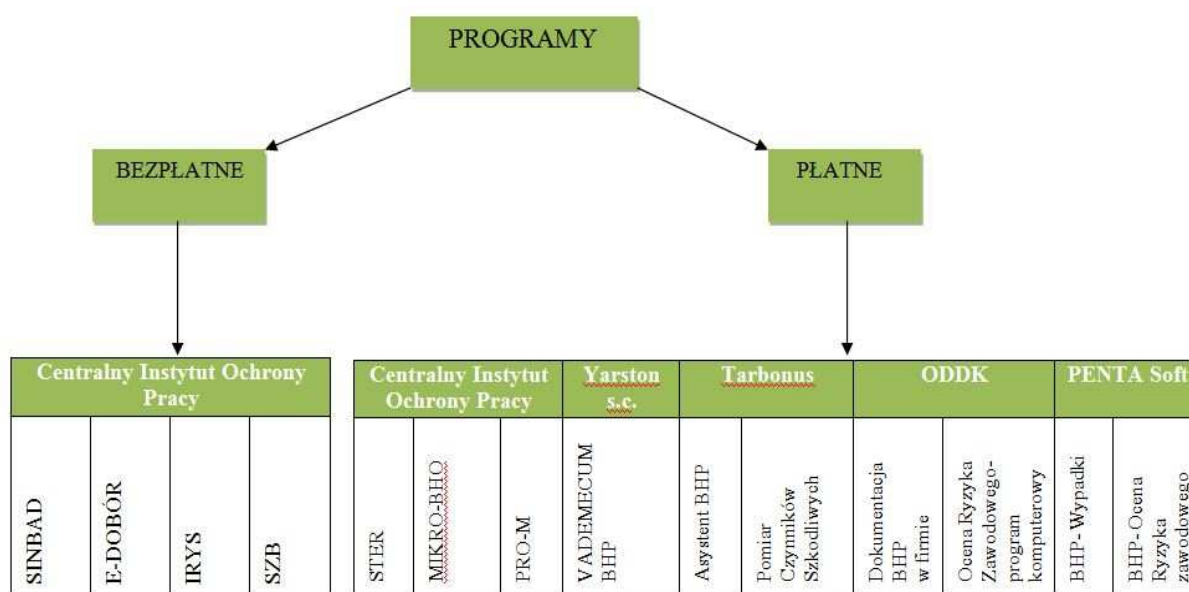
PROGRAMY

BEZPŁATNE

PŁATNE

| Centralny Instytut Ochrony Pracy | | | |
|---|---|---|---|
| SINBAD | E-DOBÓR | IRYS | SZB |

| Centralny Instytut Ochrony Pracy | | | Yarston s.c. | Tarbonus | | ODDK | | PENTA Soft | |
|---|---|---|---|---|---|---|---|---|---|
| STER | MIKRO-BHO | PRO-M | VADEMECUM BHP | Asystent BHP | Pomiar Czynników Szkodliwych | Dokumentacja BHP w firmie | Ocena Ryzyka Zawodowego-program komputerowy | BHP-Wypadki | BHP-Ocena Ryzyka zawodowego |